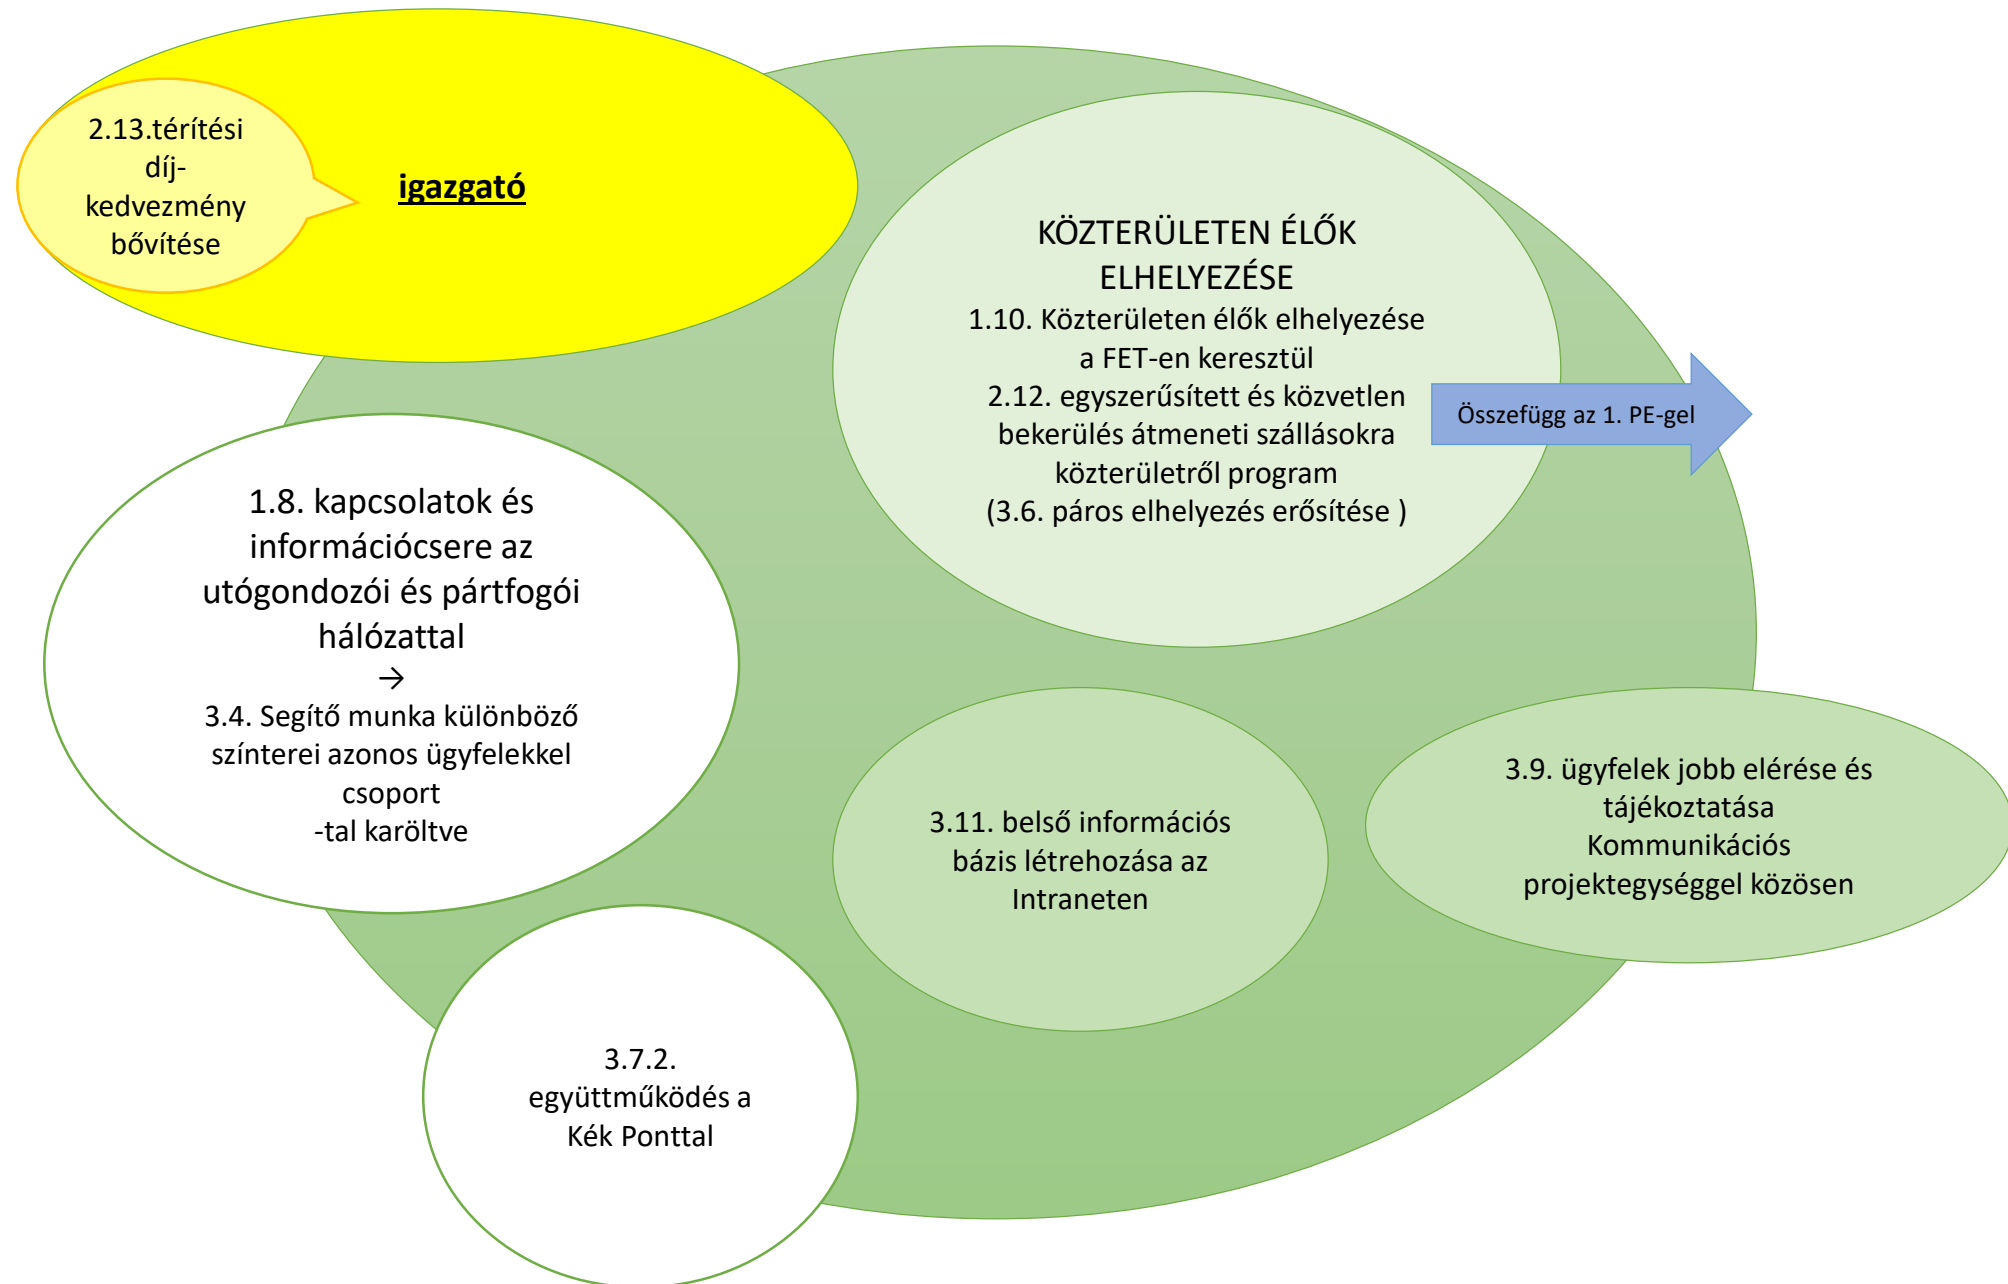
2.13.térítési díj-kedvezmény bővítése

igazgató

KÖZTERÜLETEN ÉLŐK ELHELYEZÉSE
1.10. Közterületen élők elhelyezése a FET-en keresztül
2.12. egyszerűsített és közvetlen bekerülés átmeneti szállásokra közterületről program
(3.6. páros elhelyezés erősítése )

Összefügg az 1. PE-gel

1.8. kapcsolatok és információcsere az utógondozói és pártfogói hálózattal
→
3.4. Segítő munka különböző színterei azonos ügyfelekkel csoport
-tal karöltve

3.11. belső információs bázis létrehozása az Intraneten

3.9. ügyfelek jobb elérése és tájékoztatása Kommunikációs projektegységgel közösen

3.7.2. együttműködés a Kék Ponttal